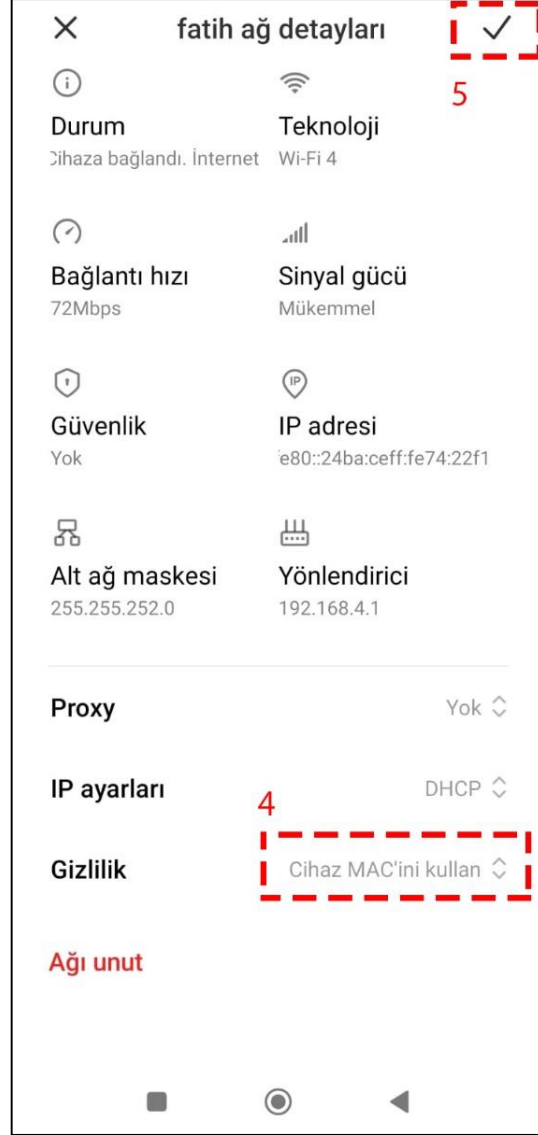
× fatih ağ detayları ✓

5

Durum
Cihaza bağlandı. İnternet

Teknoloji
Wi-Fi 4

Bağlantı hızı
72Mbps

Sinyal gücü
Mükemmel

Güvenlik
Yok

IP adresi
fe80::24ba:ceff:fe74:22f1

Alt ağ maskesi
255.255.252.0

Yönlendirici
192.168.4.1

Proxy Yok

IP ayarları DHCP

4

Gizlilik Cihaz MAC'ini kullan

Ağı unut